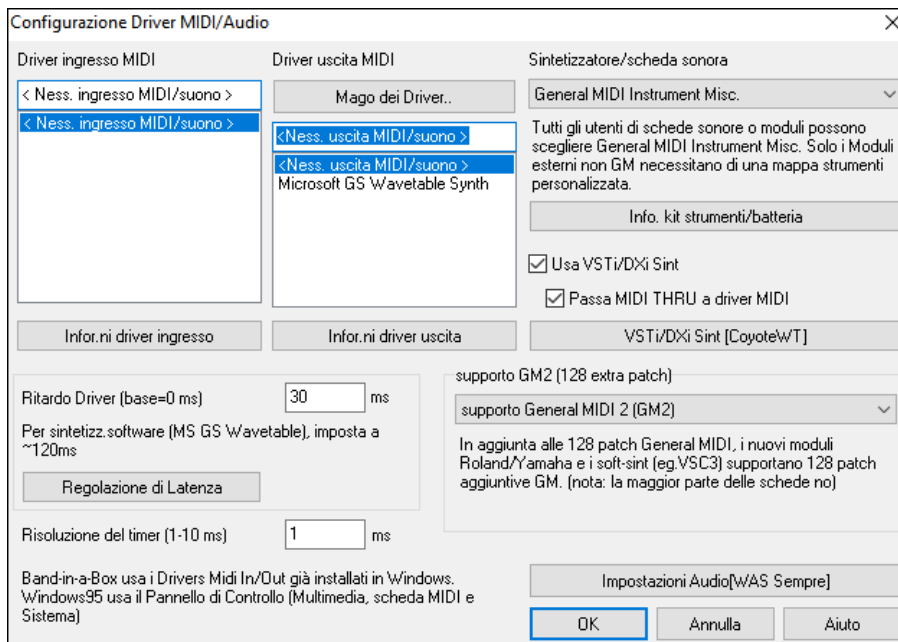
Configurazione Driver MIDI/Audio

×

Driver ingresso MIDI

< Ness. ingresso MIDI/suono >

< Ness. ingresso MIDI/suono >

Driver uscita MIDI

Mago dei Driver..

<Ness. uscita MIDI/suono >

<Ness. uscita MIDI/suono >
Microsoft GS Wavetable Synth

Sintetizzatore/scheda sonora

General MIDI Instrument Misc.

Tutti gli utenti di schede sonore o moduli possono scegliere General MIDI Instrument Misc. Solo i Moduli esterni non GM necessitano di una mappa strumenti personalizzata.

Info. kit strumenti/batteria

Usa VSTi/DXi Sint

Passa MIDI THRU a driver MIDI

Infor.ni driver ingresso

Infor.ni driver uscita

VSTi/DXi Sint [CoyoteWT]

Ritardo Driver (base=0 ms) 30 ms

Per sintetizz.software (MS GS Wavetable), imposta a ~120ms

Regolazione di Latenza

supporto GM2 (128 extra patch)

supporto General MIDI 2 (GM2)

In aggiunta alle 128 patch General MIDI, i nuovi moduli Roland/Yamaha e i soft-sint (eg.VSC3) supportano 128 patch aggiuntive GM. (nota: la maggior parte delle schede no)

Risoluzione del timer (1-10 ms) 1 ms

Band-in-a-Box usa i Drivers Midi In/Out già installati in Windows. Windows95 usa il Pannello di Controllo (Multimedia, scheda MIDI e Sistema)

Impostazioni Audio[WAS Sempre]

OK

Annulla

Aiuto